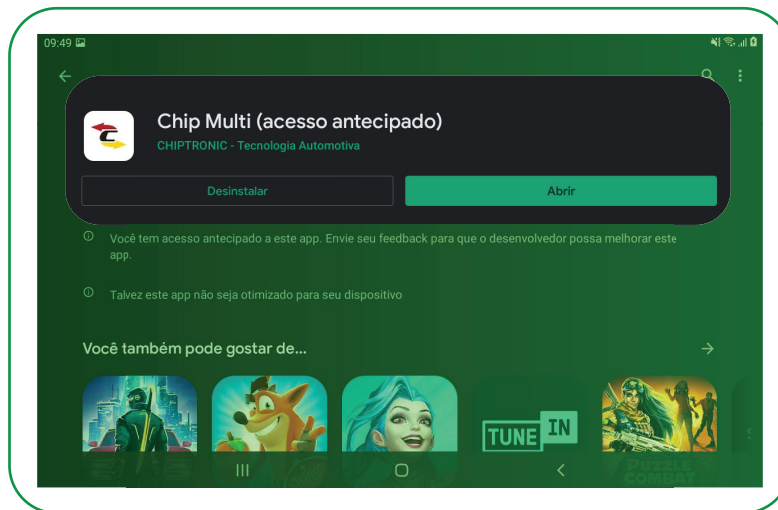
09:49

Chip Multi (acesso antecipado)
CHIPTRONIC - Tecnologia Automotiva

Desinstalar
Abrir

Você tem acesso antecipado a este app. Envie seu feedback para que o desenvolvedor possa melhorar este app.

Talvez este app não seja otimizado para seu dispositivo

Você também pode gostar de...

TUNE IN

PUZZLE COMBAT